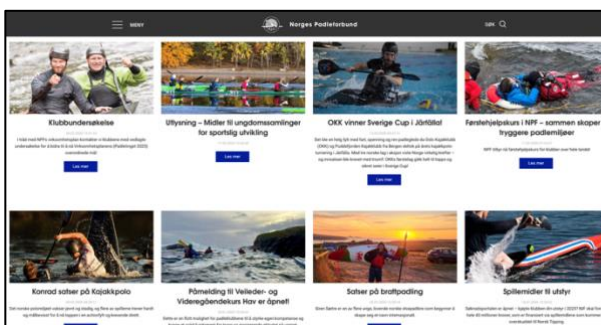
MENY

Norges Padleforbund

SØK

Klubbundersøkelse

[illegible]

Utlysning – Midler til ungdomssamlinger for sportslig utvikling

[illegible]

Les mer

OKK vinner Sverige Cup i Järfälla!

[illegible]

Les mer

Førstehjelpskurs i NPF – sammen skaper vi tryggere padlemiljøer

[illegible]

Les mer

Konrad satser på Kajakkpolo

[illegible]

Påmelding til Veileder- og Videregåendekurs Hav er åpnet!

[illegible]

Satser på brettpadling

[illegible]

Spillemidler til utstyr

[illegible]